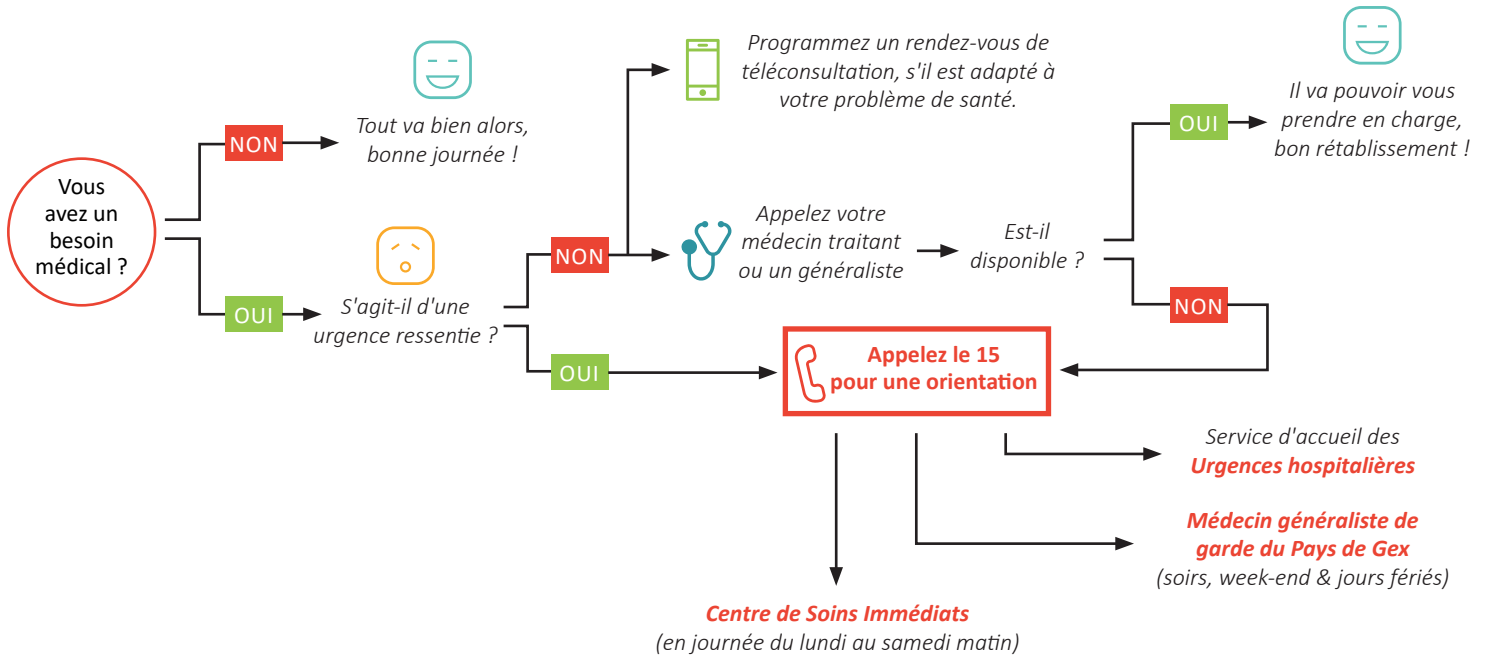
Vous avez un besoin médical ?

NON

Tout va bien alors, bonne journée !

OUI

S'agit-il d'une urgence ressentie ?

NON

Programmez un rendez-vous de téléconsultation, s'il est adapté à votre problème de santé.

Appelez votre médecin traitant ou un généraliste

Est-il disponible ?

OUI

Il va pouvoir vous prendre en charge, bon rétablissement !

NON

OUI

Appelez le 15 pour une orientation

Service d'accueil des Urgences hospitalières

Médecin généraliste de garde du Pays de Gex (soirs, week-end & jours fériés)

Centre de Soins Immédiats (en journée du lundi au samedi matin)